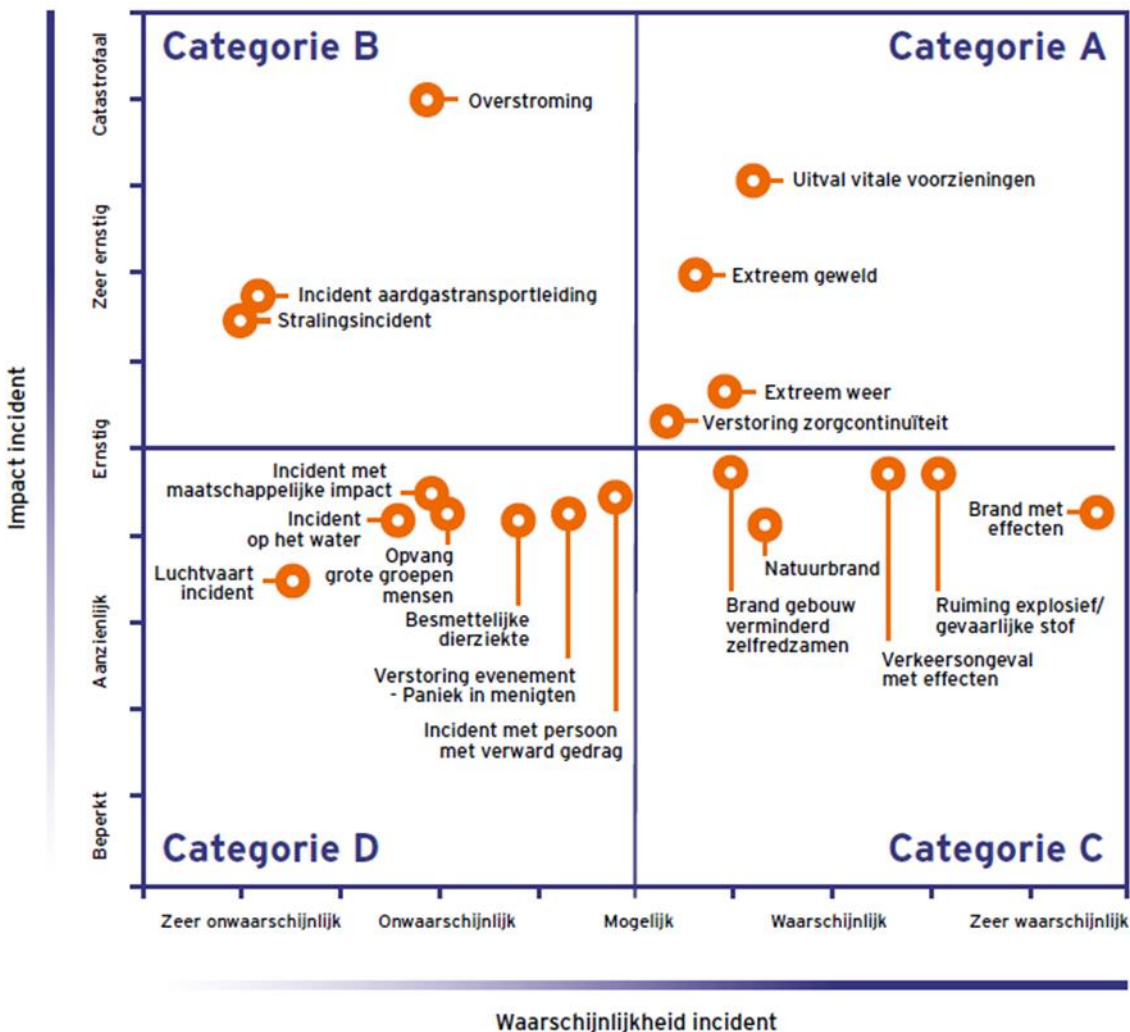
Categorie B

Categorie A

Overstroming

Uitval vitale voorzieningen

Extreem geweld

Incident aardgastransportleiding

Stralingsincident

Extreem weer

Verstoring zorgcontinuïteit

Incident met maatschappelijke impact

Incident op het water

Opvang grote groepen mensen

Luchtvaart incident

Besmettelijke dierziekte

Verstoring evenement - Paniek in menigten

Incident met persoon met verward gedrag

Natuurbrand

Brand gebouw verminderd zelfredzamen

Ruiming explosief/ gevaarlijke stof

Verkeersongeval met effecten

Brand met effecten

Categorie D

Categorie C

Catastrofaal

Zeer ernstig

Ernstig

Aanzienlijk

Beperkt

Impact incident

Zeer onwaarschijnlijk

Onwaarschijnlijk

Mogelijk

Waarschijnlijk

Zeer waarschijnlijk

Waarschijnlijkheid incident